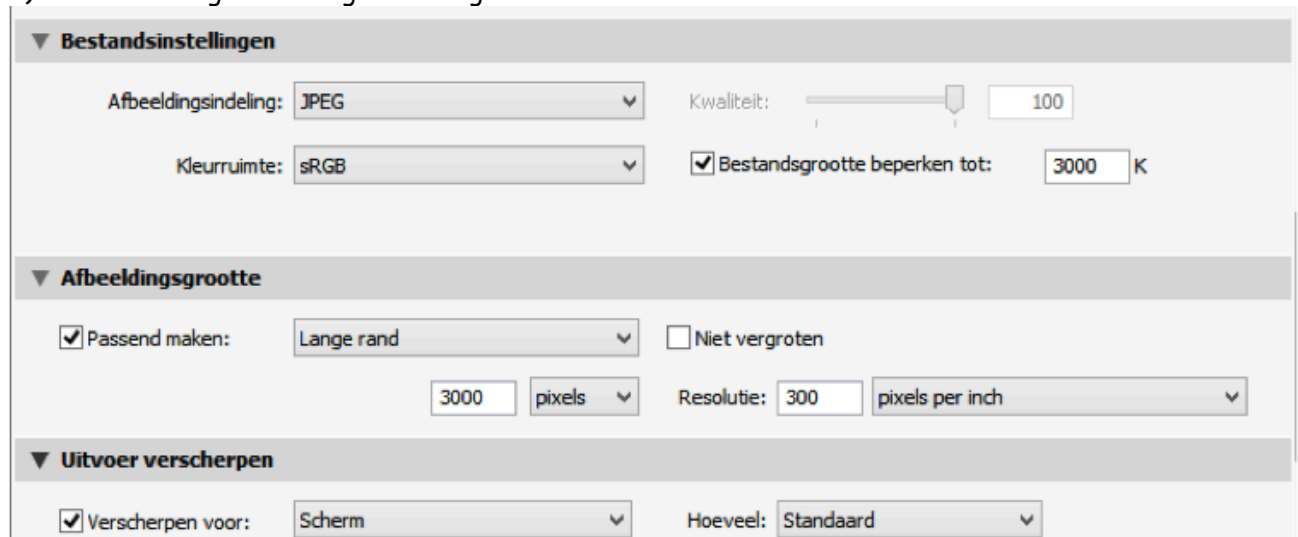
Bestandsinstellingen

Afbeeldingsindeling: JPEG

Kwaliteit: 100

Kleurruimte: sRGB

Bestandsgrootte beperken tot: 3000 K

Afbeeldingsgrootte

Passend maken: Lange rand

Niet vergroten

3000 pixels

Resolutie: 300 pixels per inch

Uitvoer verscherpen

Verscherpen voor: Scherm

Hoeveel: Standaard